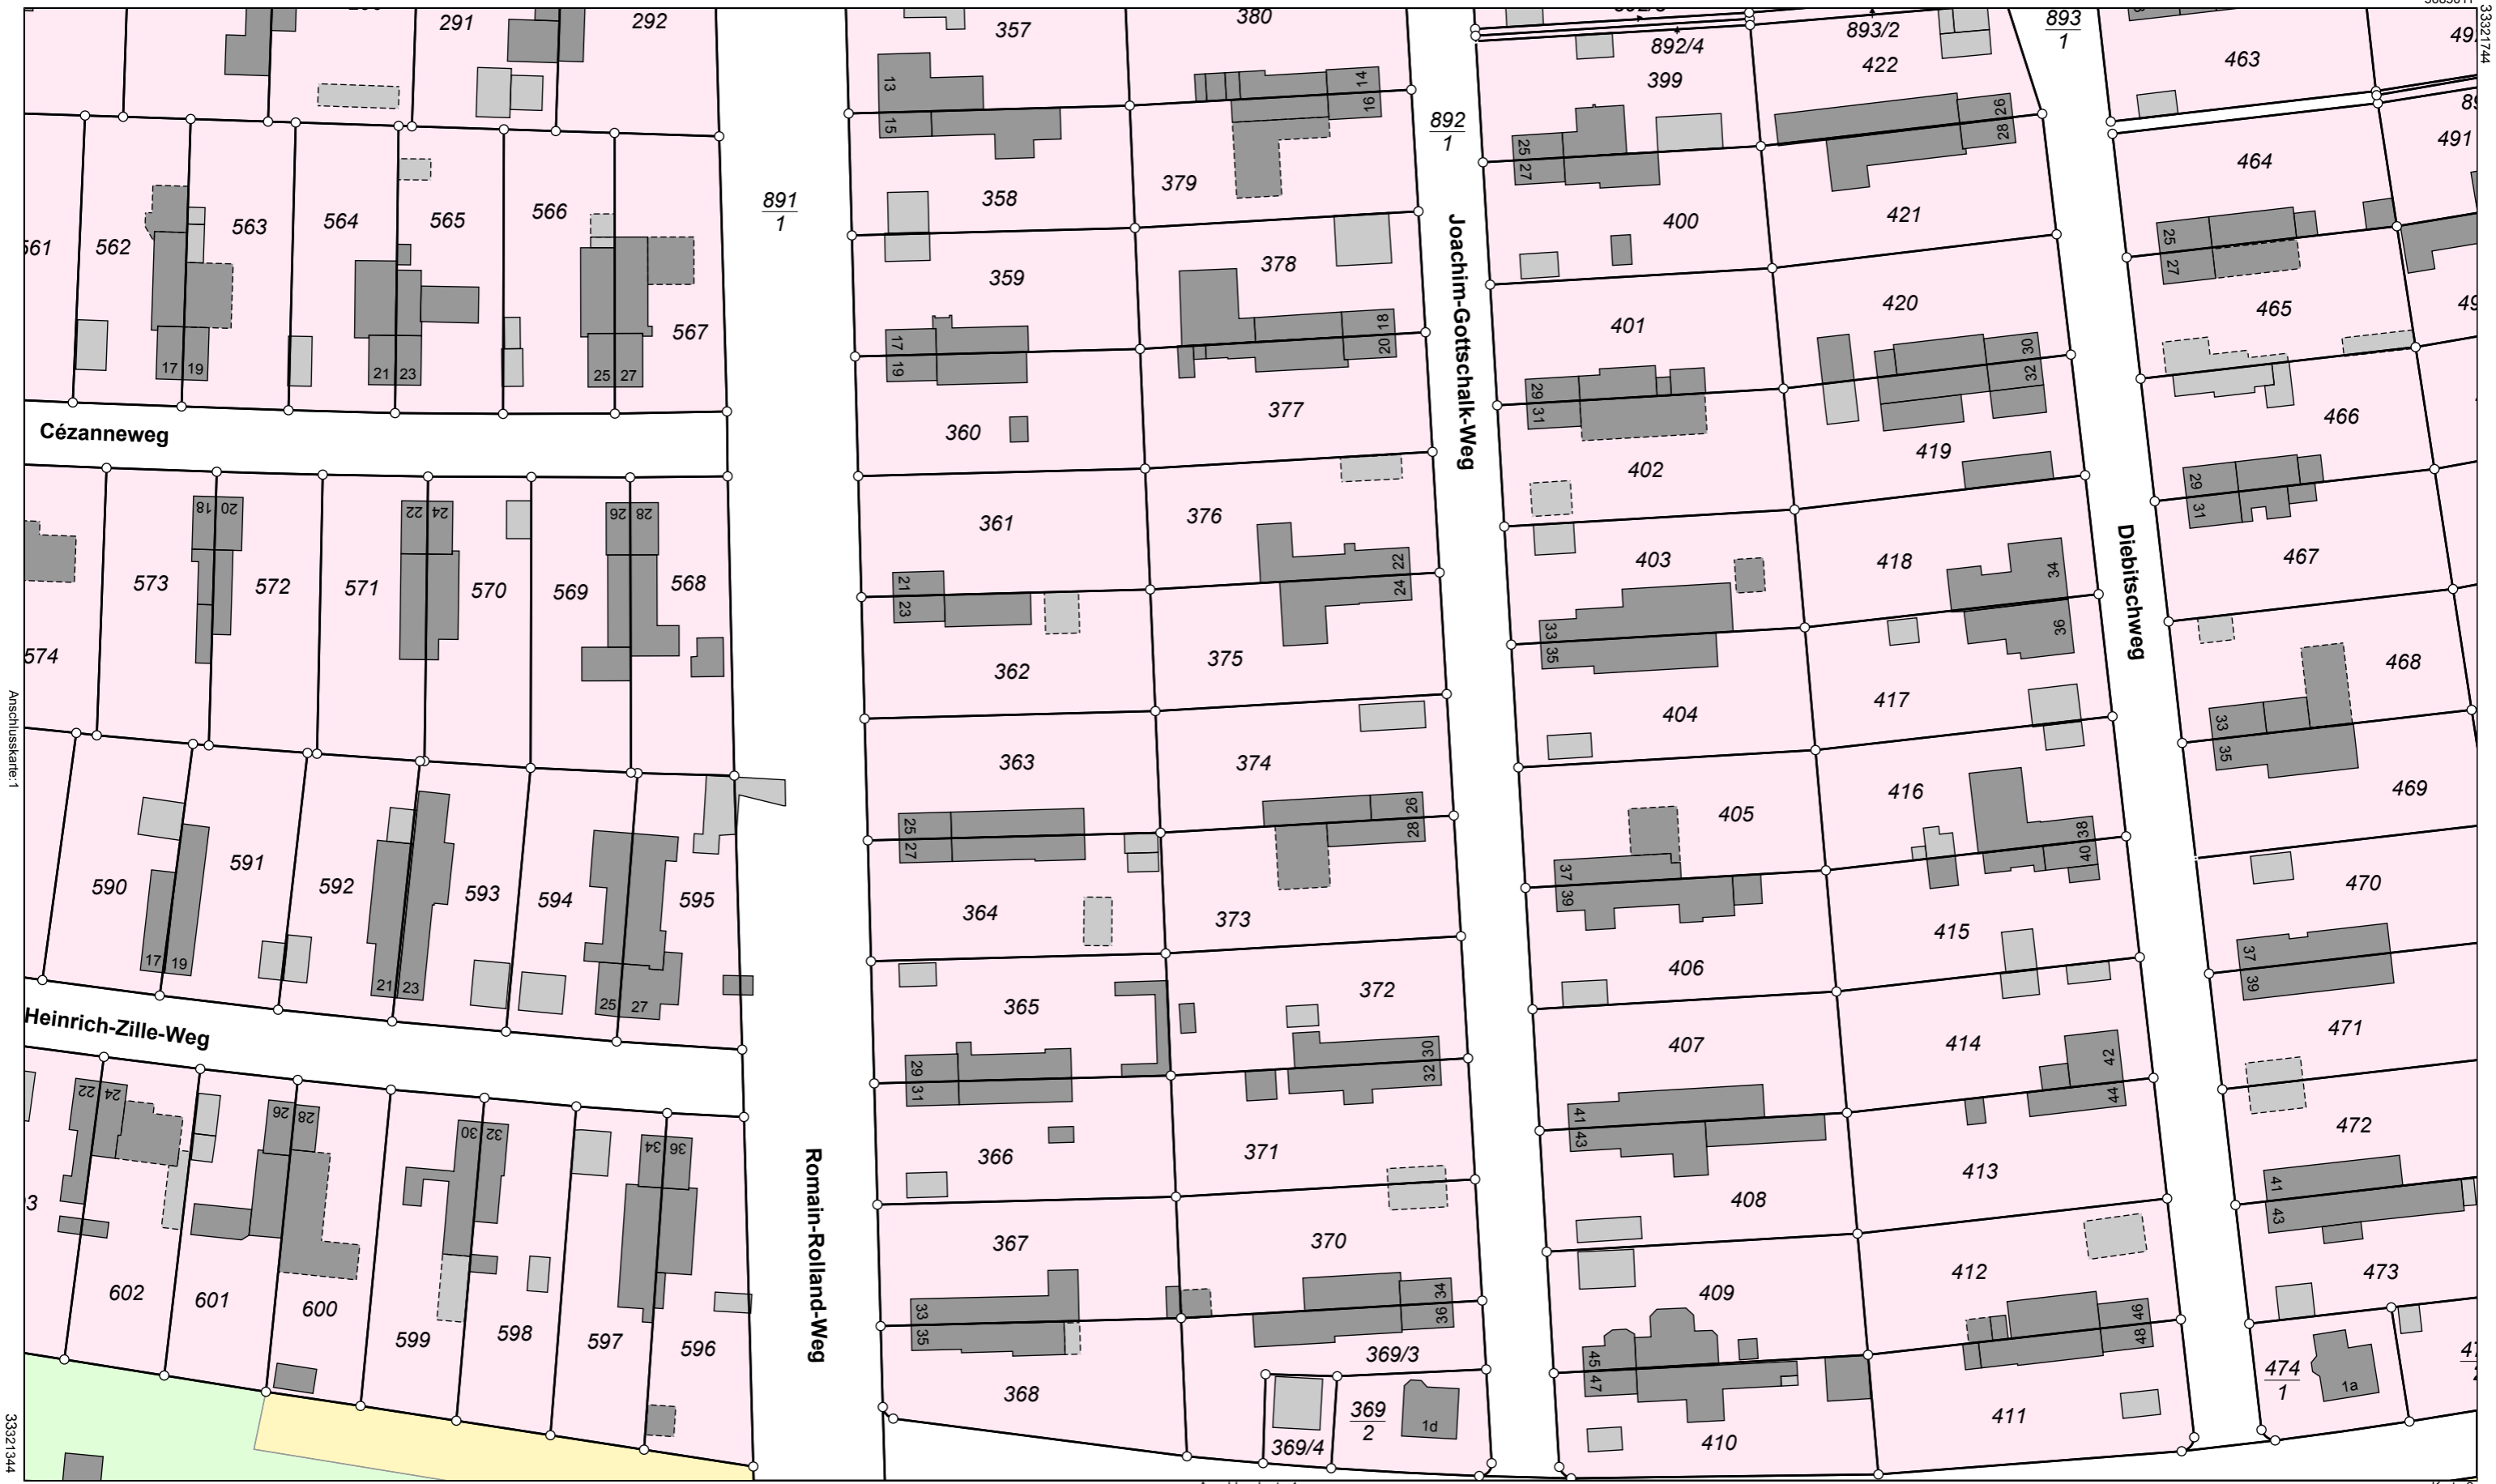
291
292
357
380
$\frac{892}{1}$
$\frac{893}{1}$
892/4
893/2
399
422
463
49
491
Anschusskarte:1
3332744
3332344
561
562
563
564
565
566
17 19
21 23
25 27
567
$\frac{891}{1}$
13
15
358
379
14
16
359
378
17
19
18
20
360
377
Cézanneweg
Joachim-Gottschalk-Weg
400
421
464
25
27
26
28
401
420
465
25
27
29
31
30
32
402
419
466
29
31
18 20
22 24
26 28
573
572
571
570
569
568
574
361
376
21
23
22
24
362
375
403
418
467
33
35
34
36
Diebitschweg
404
417
468
33
35
590
591
592
593
594
595
17 19
21 23
25 27
363
374
25
27
26
28
364
373
405
416
469
37
39
38
40
406
415
470
37
39
Heinrich-Zille-Weg
22 24
26 28
30 32
34 36
365
372
29
31
30
32
366
371
407
414
471
41
43
42
44
408
413
472
41
43
602
601
600
599
598
597
596
Romain-Rolland-Weg
367
370
33
35
34
36
368
369/3
$\frac{369}{2}$
369/4
1d
409
412
473
45
47
46
48
410
411
$\frac{474}{1}$
1a